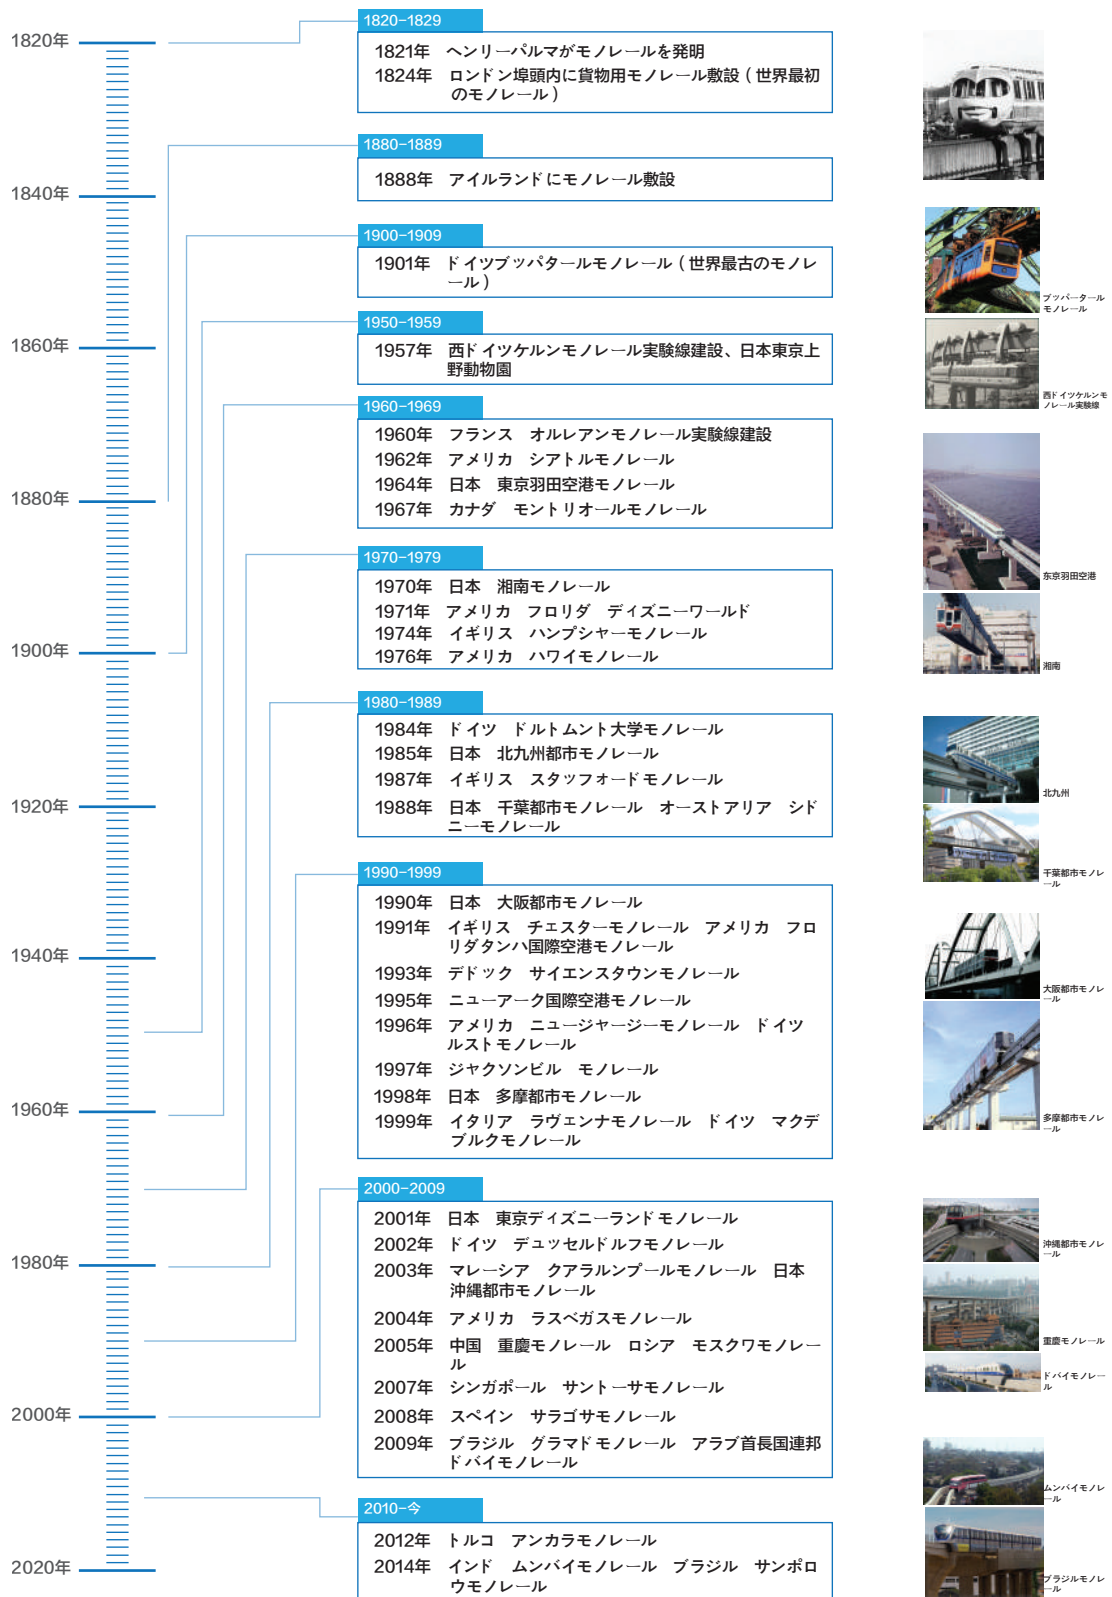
1820年

1840年

1860年

1880年

1900年

1920年

1940年

1960年

1980年

2000年

2020年

1820–1829

1821年　ヘンリーパルマがモノレールを発明
1824年　ロンドン埠頭内に貨物用モノレール敷設（世界最初のモノレール）

1880–1889

1888年　アイルランドにモノレール敷設

1900–1909

1901年　ドイツブッパタールモノレール（世界最古のモノレール）

1950–1959

1957年　西ドイツケルンモノレール実験線建設、日本東京上野動物園

1960–1969

1960年　フランス　オルレアンモノレール実験線建設
1962年　アメリカ　シアトルモノレール
1964年　日本　東京羽田空港モノレール
1967年　カナダ　モントリオールモノレール

1970–1979

1970年　日本　湘南モノレール
1971年　アメリカ　フロリダ　ディズニーワールド
1974年　イギリス　ハンプシャーモノレール
1976年　アメリカ　ハワイモノレール

1980–1989

1984年　ドイツ　ドルトムント大学モノレール
1985年　日本　北九州都市モノレール
1987年　イギリス　スタッフォードモノレール
1988年　日本　千葉都市モノレール　オーストアリア　シドニーモノレール

1990–1999

1990年　日本　大阪都市モノレール
1991年　イギリス　チエスターモノレール　アメリカ　フロリダタンハ国際空港モノレール
1993年　デドック　サイエンスタウンモノレール
1995年　ニューアーク国際空港モノレール
1996年　アメリカ　ニュージャージーモノレール　ドイツルストモノレール
1997年　ジャクソンビル　モノレール
1998年　日本　多摩都市モノレール
1999年　イタリア　ラヴエンナモノレール　ドイツ　マクデブルクモノレール

2000–2009

2001年　日本　東京ディズニーランドモノレール
2002年　ドイツ　デュッセルドルフモノレール
2003年　マレーシア　クアラルンプールモノレール　日本　沖縄都市モノレール
2004年　アメリカ　ラスベガスモノレール
2005年　中国　重慶モノレール　ロシア　モスクワモノレール
2007年　シンガポール　サントーサモノレール
2008年　スペイン　サラゴサモノレール
2009年　ブラジル　グラマドモノレール　アラブ首長国連邦ドバイモノレール

2010–今

2012年　トルコ　アンカラモノレール
2014年　インド　ムンバイモノレール　ブラジル　サンポロウモノレール

ブッパータールモノレール

西ドイツケルンモノレール実験線

东京羽田空港

湘南

北九州

千葉都市モノレール

大阪都市モノレール

多摩都市モノレール

沖縄都市モノレール

重慶モノレール

ドバイモノレール

ムンバイモノレール

ブラジルモノレール